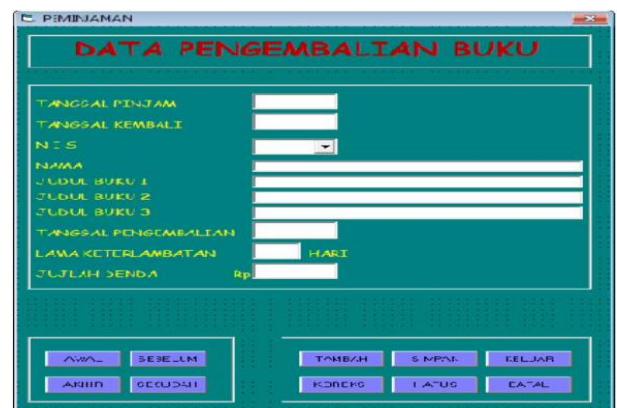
PEMINJAMAN

DATA PENGEMBALIAN BUKU

TANGGAL PINJAM
TANGGAL KEMBALI
N I S
NAMA
JUDUL BUKU 1
JUDUL BUKU 2
JUDUL BUKU 3
TANGGAL PENGEMBALIAN
LAMA KETERLAMBATAN HARI
JUMLAH DENDA Rp

AWAL SEBELUM
AKHIR SESUDAH

TAMBAH SIMPAN KELUAR
KOREKS HAPUS BATAL